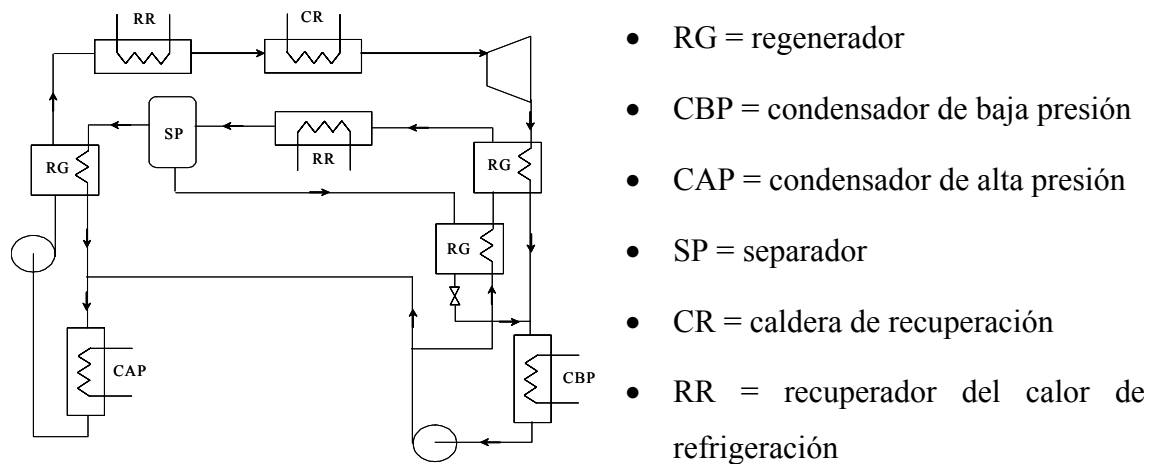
RR

CR

SP

RR

RG

RG

RG

CAP

CBP

- RG = regenerador
- CBP = condensador de baja presión
- CAP = condensador de alta presión
- SP = separador
- CR = caldera de recuperación
- RR = recuperador del calor de refrigeración